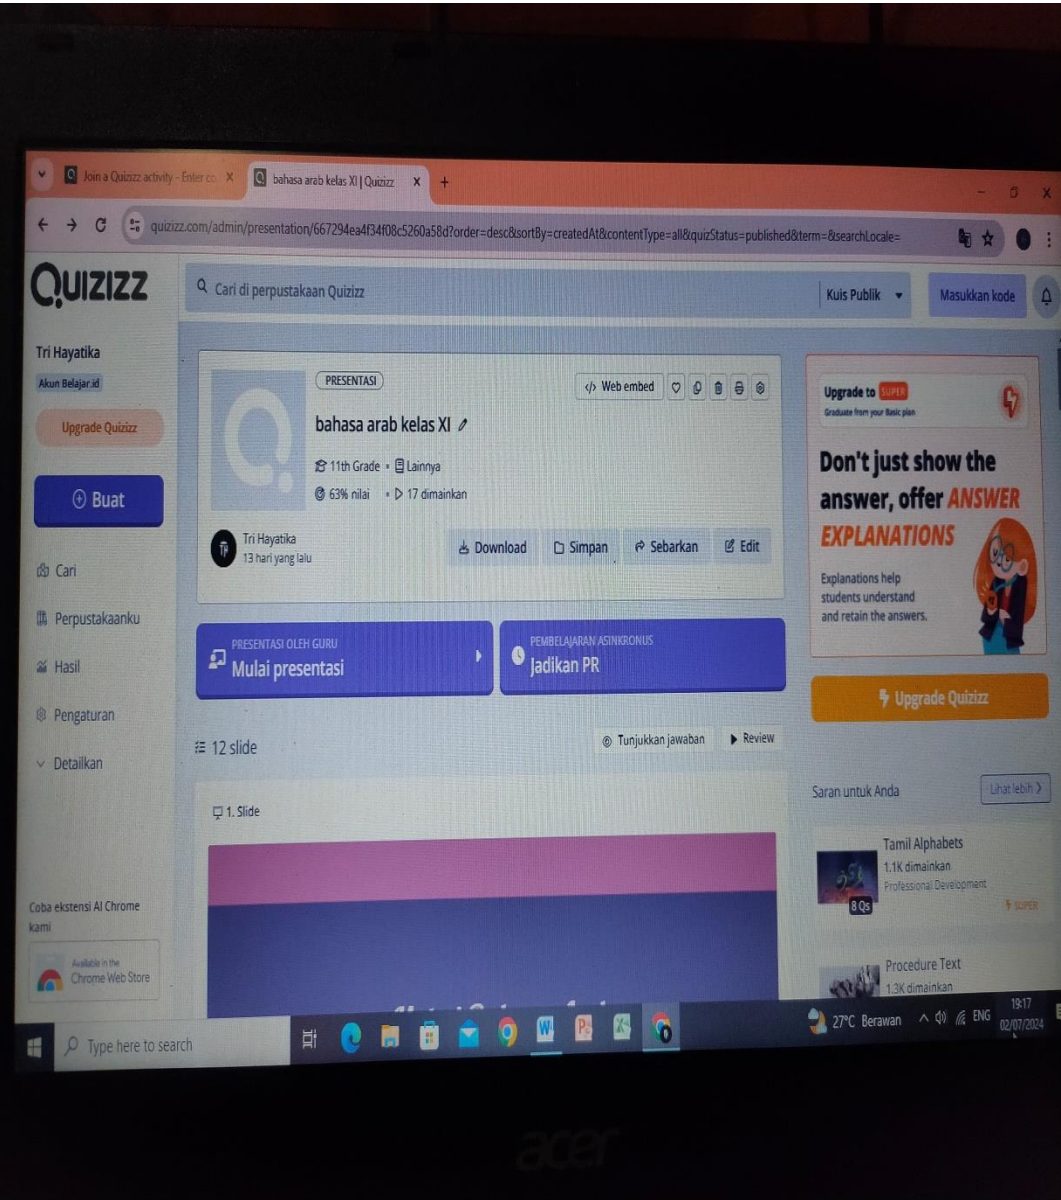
Join a Quizizz activity - Enter co X
bahasa arab kelas XI | Quizizz X
+

quizizz.com/admin/presentation/667294ea4f34f08c5260a58d?order=desc&sortBy=createdAt&contentType=all&quizStatus=published&term=&searchLocale=

QUIZIZZ

Cari di perpustakaan Quizizz
Kuis Publik
Masukkan kode

Tri Hayatika
Akun Belajar.id
Upgrade Quizizz
Buat
Cari
Perpustakaanku
Hasil
Pengaturan
Detailkan

PRESENTASI
Web embed
bahasa arab kelas XI
11th Grade • Lainnya
63% nilai • 17 dimainkan
Tri Hayatika
13 hari yang lalu
Download
Simpan
Sebarkan
Edit

PRESENTASI OLEH GURU
Mulai presentasi
PEMBELAJARAN ASINKRONUS
Jadikan PR

12 slide
Tunjukkan jawaban
Review
1. Slide

Upgrade to SUPER
Graduate from your Basic plan
Don't just show the answer, offer ANSWER EXPLANATIONS
Explanations help students understand and retain the answers.
Upgrade Quizizz

Saran untuk Anda
Lihat lebih
Tamil Alphabets
1.1K dimainkan
Professional Development
8 Qs
SUPER
Procedure Text
1.3K dimainkan

Coba ekstensi AI Chrome kami
Available in the Chrome Web Store

Type here to search
27°C Berawan
ENG
19:17
02/07/2024

acer